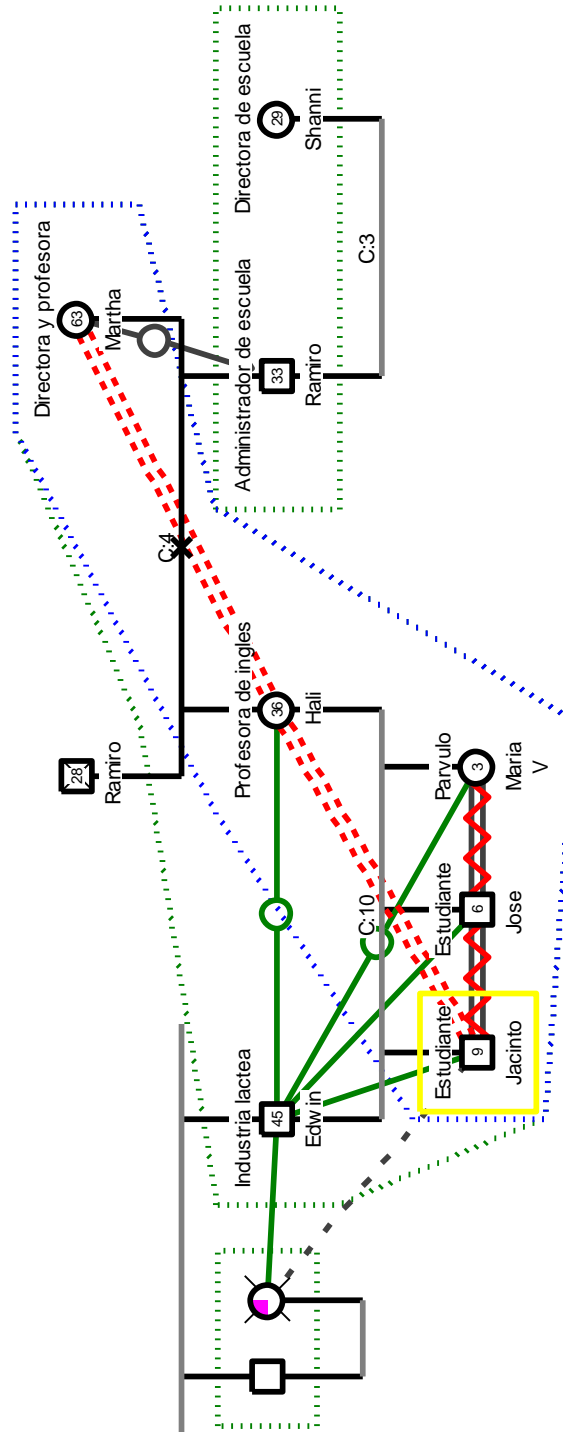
Directora de escuela
29
Shanni
C:3
Administrador de escuela
33
Ramiro
Directora y profesora
63
Martha
C:4
28
Ramiro
Profesora de ingles
36
Hali
Parvulo
3
Maria V
Estudiante
6
Jose
C:10
Estudiante
9
Jacinto
Industria lactea
45
Edwin